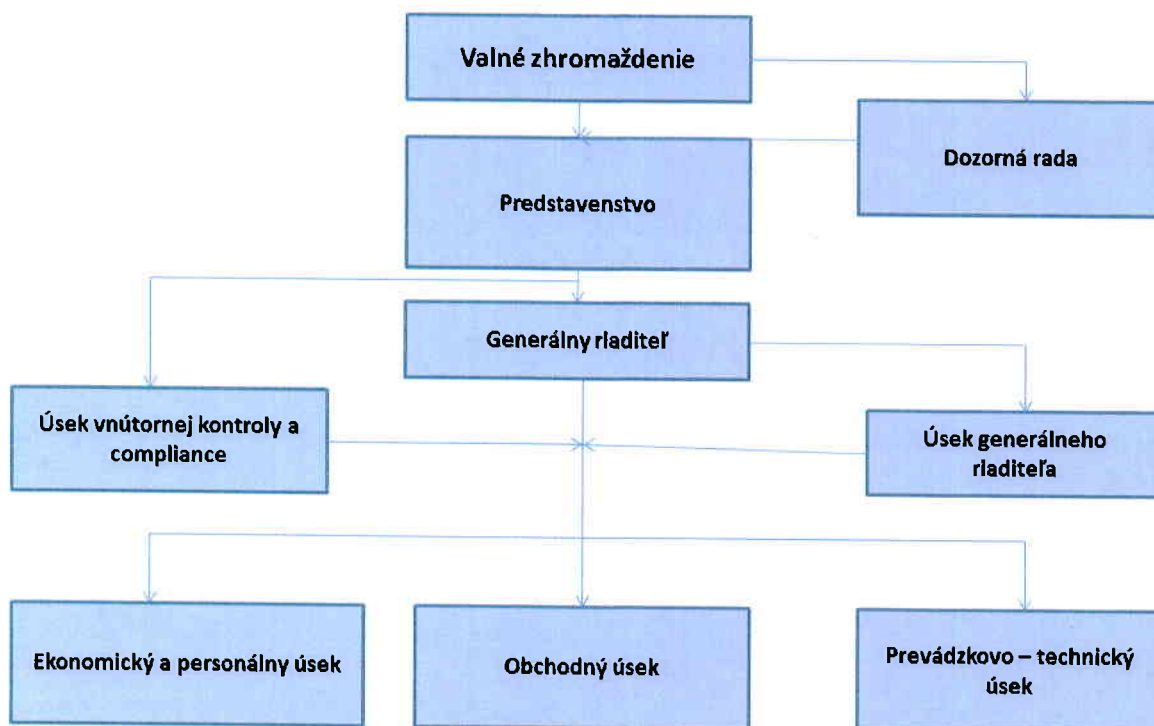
Valné zhromaždenie

Dozorná rada

Predstavenstvo

Generálny riaditeľ

Úsek vnútornej kontroly a compliance

Úsek generálneho riaditeľa

Ekonomický a personálny úsek

Obchodný úsek

Prevádzkovo – technický úsek